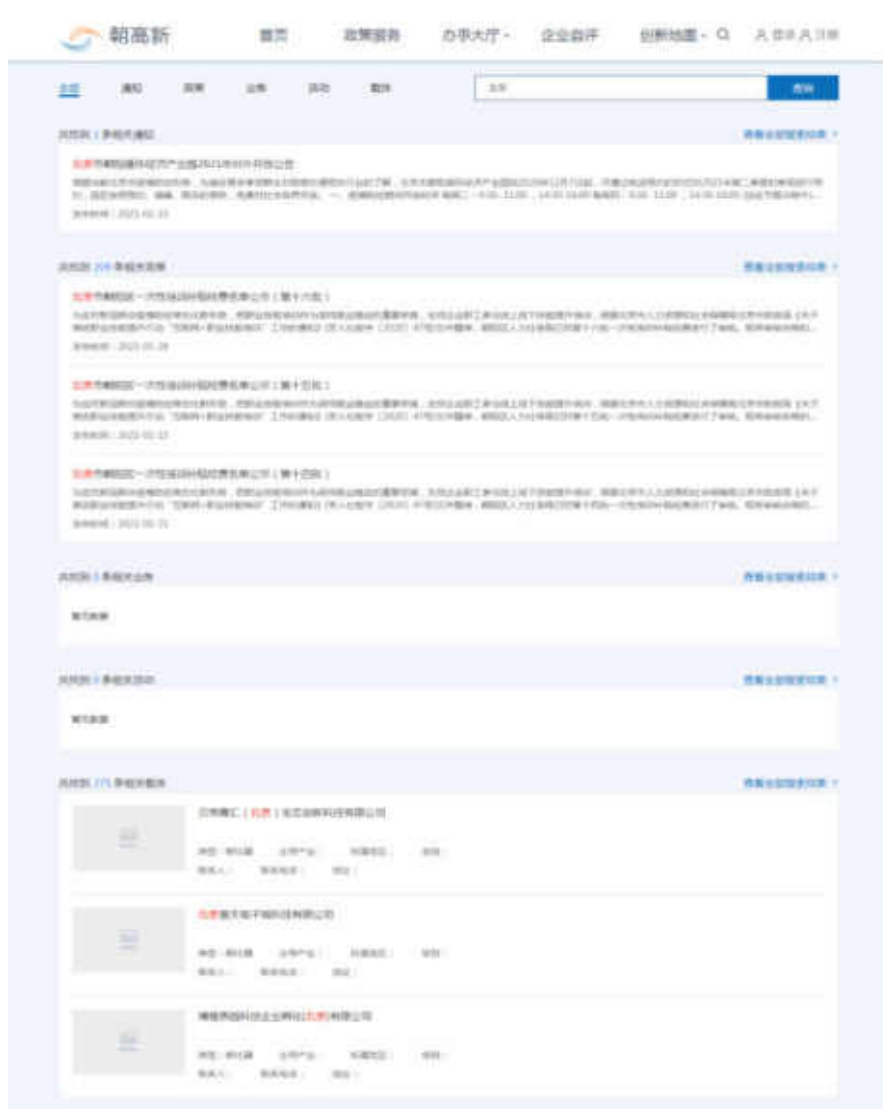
朝高新 首页 政策服务 办事大厅 企业自评 创新地图 登录 注册

全部 通知 政策 业务 活动 载体 北京 查询

共找到 1 条相关通知 查看全部搜索结果

北京市朝阳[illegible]

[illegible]

共找到 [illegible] 条相关政策 查看全部搜索结果

北京市朝阳区一次性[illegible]（第十六批）

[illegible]

北京市朝阳区一次性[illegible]（第十五批）

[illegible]

北京市朝阳区一次性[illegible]（第十四批）

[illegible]

共找到 0 条相关业务 查看全部搜索结果

暂无数据

共找到 0 条相关活动 查看全部搜索结果

暂无数据

共找到 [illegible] 条相关载体 查看全部搜索结果

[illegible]（北京）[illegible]有限公司

北京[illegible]有限公司

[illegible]（北京）有限公司